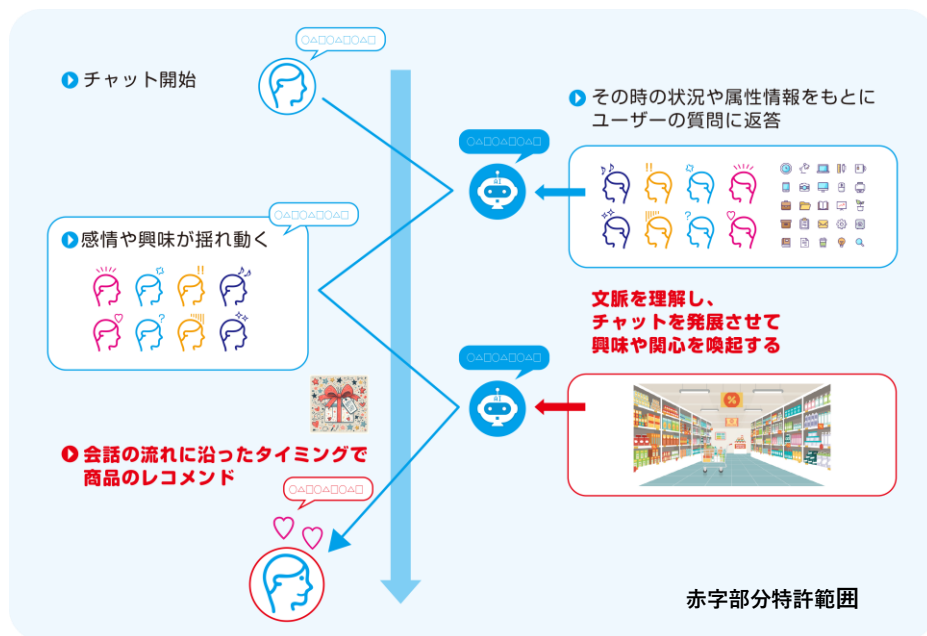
○△□○△□○△□

チャット開始

○△□○△□○△□

その時の状況や属性情報をもとにユーザーの質問に返答

○△□○△□○△□

感情や興味が揺れ動く

文脈を理解し、チャットを発展させて興味や関心を喚起する

○△□○△□○△□

%

会話の流れに沿ったタイミングで商品のレコメンド

○△□○△□○△□

赤字部分特許範囲